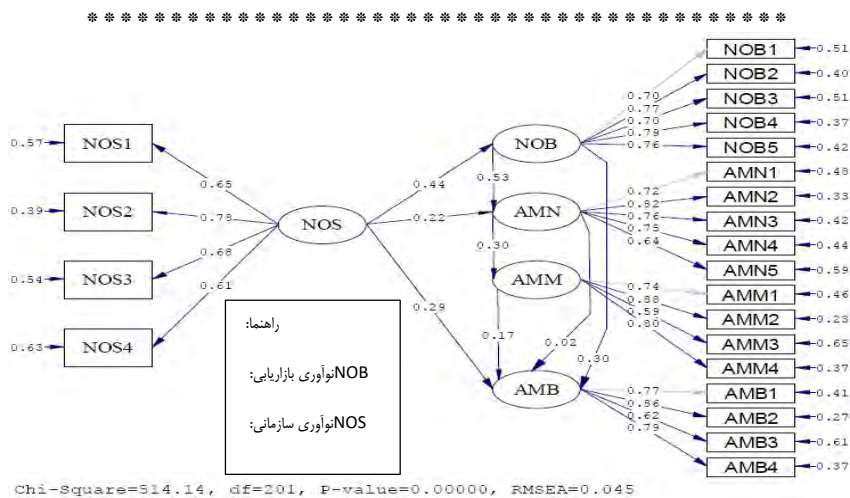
\* \* \* \* \* \* \* \* \* \* \* \* \* \* \* \* \* \* \* \* \* \* \* \* \* \* \* \* \* \* \* \* \* \* \* \* \* \*

0.57 NOS1
0.39 NOS2
0.54 NOS3
0.63 NOS4

0.65
0.78
0.68
0.61

NOS

0.44
0.22
0.29

NOB
0.53
AMN
0.30
AMM
0.17
0.02
0.30
AMB

0.70
0.77
0.70
0.78
0.76

NOB1 0.51
NOB2 0.40
NOB3 0.51
NOB4 0.37
NOB5 0.42

0.72
0.82
0.76
0.75
0.64

AMN1 0.48
AMN2 0.33
AMN3 0.42
AMN4 0.44
AMN5 0.59

0.74
0.88
0.59
0.80

AMM1 0.46
AMM2 0.23
AMM3 0.65
AMM4 0.37

0.77
0.86
0.62
0.79

AMB1 0.41
AMB2 0.27
AMB3 0.61
AMB4 0.37

راهنما:

NOBنوآوری بازاریابی:

NOSنوآوری سازمانی:

Chi-Square=514.14, df=201, P-value=0.00000, RMSEA=0.045